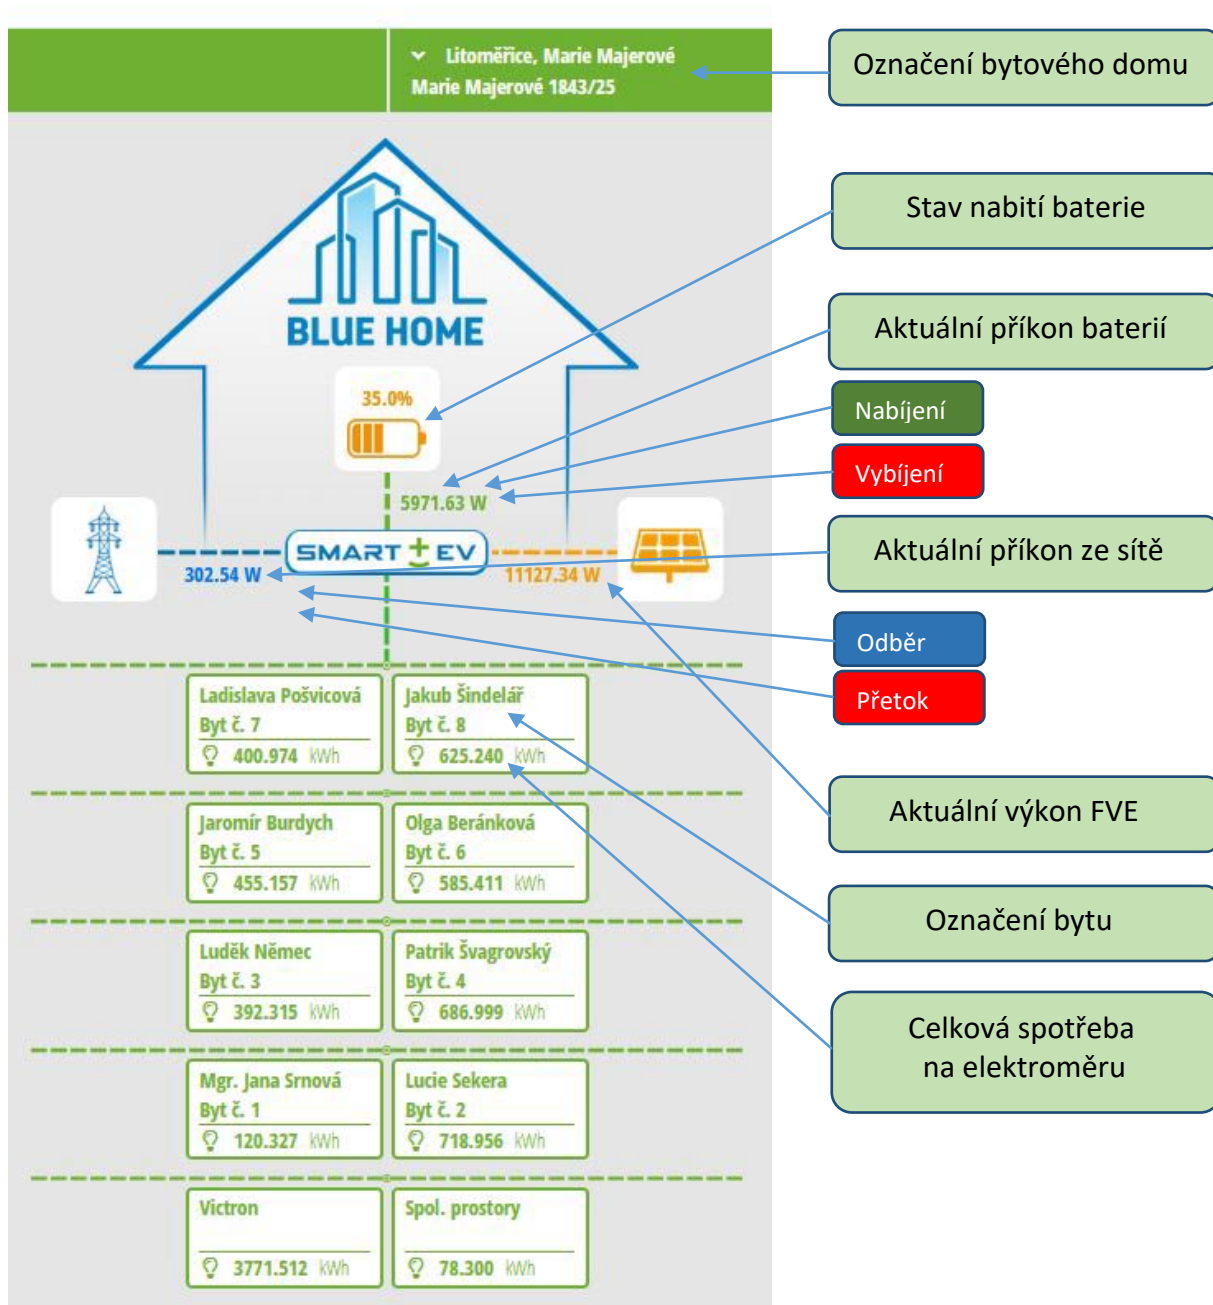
Litoměřice, Marie Majerové
Marie Majerové 1843/25

Označení bytového domu

BLUE HOME

Stav nabití baterie

35.0%

Aktuální příkon baterií

Nabíjení

Vybíjení

5971.63 W

SMART EV

302.54 W

11127.34 W

Aktuální příkon ze sítě

Odběr

Přetok

Ladislava Pošvicová
Byt č. 7
400.974 kWh

Jakub Šindelář
Byt č. 8
625.240 kWh

Aktuální výkon FVE

Jaromír Burdych
Byt č. 5
455.157 kWh

Olga Beránková
Byt č. 6
585.411 kWh

Označení bytu

Luděk Němec
Byt č. 3
392.315 kWh

Patrik Švagrovský
Byt č. 4
686.999 kWh

Celková spotřeba na elektroměru

Mgr. Jana Srnová
Byt č. 1
120.327 kWh

Lucie Sekera
Byt č. 2
718.956 kWh

Victron
3771.512 kWh

Spol. prostory
78.300 kWh